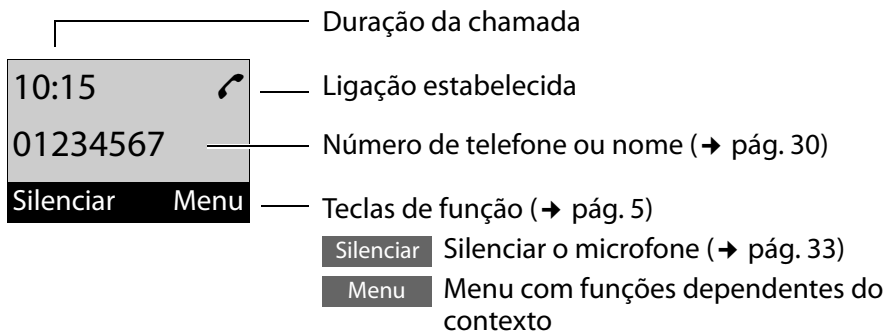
10:15

01234567

Silenciar Menu

Duração da chamada

Ligação estabelecida

Número de telefone ou nome (→ pág. 30)

Teclas de função (→ pág. 5)

Silenciar Silenciar o microfone (→ pág. 33)

Menu Menu com funções dependentes do contexto